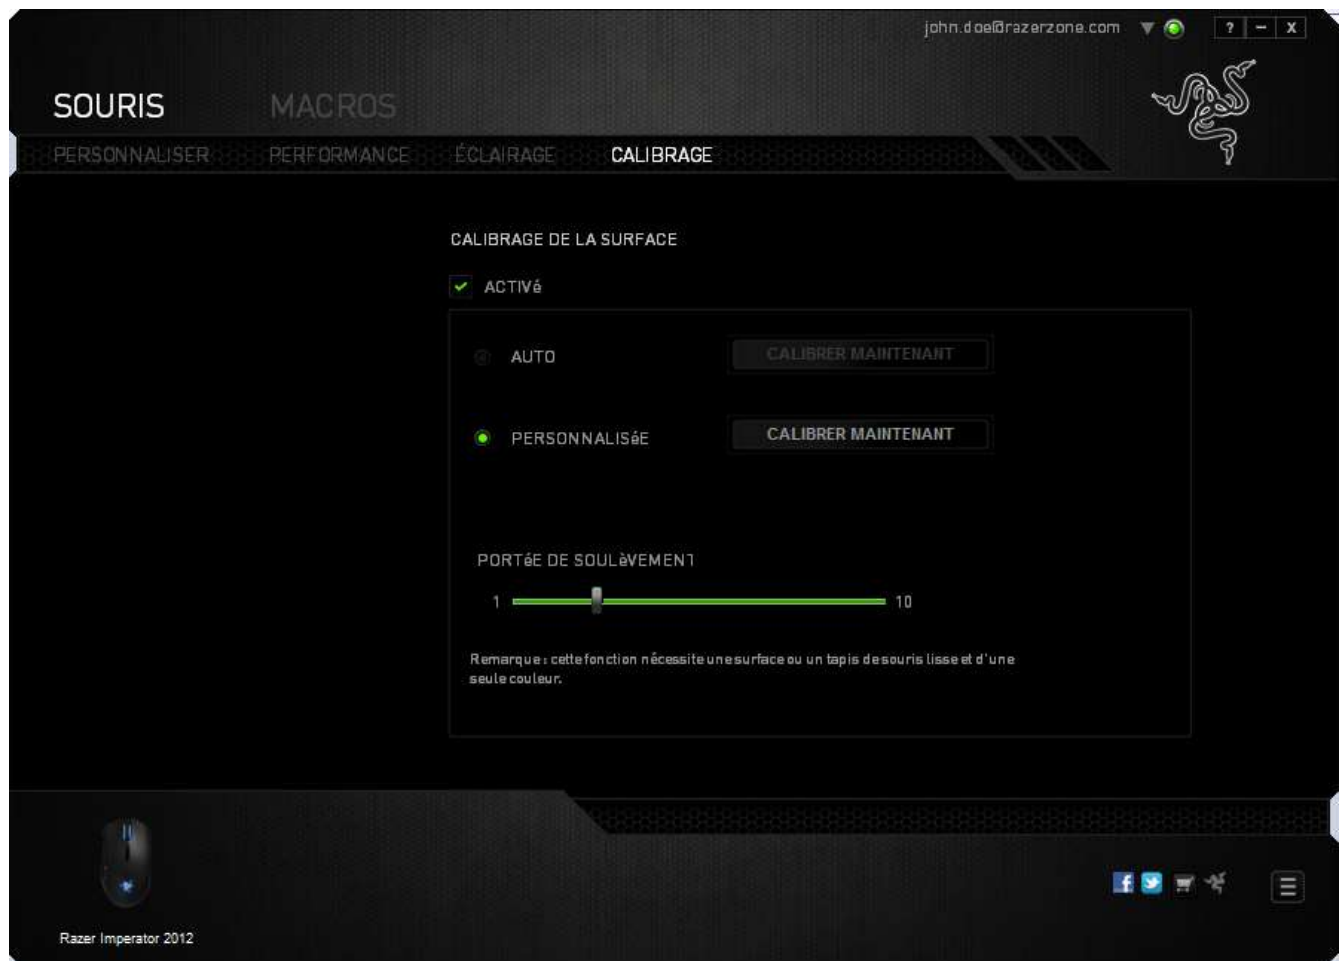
john.doe@razerzone.com ? – X

SOURIS MACROS

PERSONNALISER PERFORMANCE ÉCLAIRAGE CALIBRAGE

CALIBRAGE DE LA SURFACE

ACTIVé

AUTO CALIBRER MAINTENANT

PERSONNALISéE CALIBRER MAINTENANT

PORTéE DE SOULèVEMENT

1 10

Remarque : cette fonction nécessite une surface ou un tapis de souris lisse et d'une seule couleur.

Razer Imperator 2012